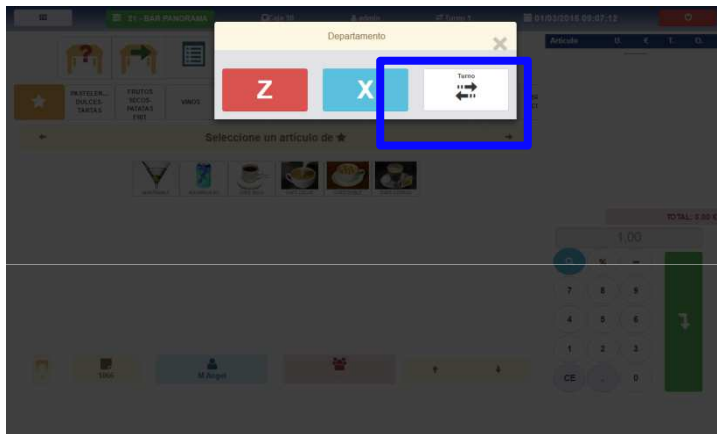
Departamento

Z

X

Turno

21 - BAR PANORAMA

admin

Turno 1

01/03/2016 09:07:12

Articulo

PASTELER... DULCES TARTAS

FRUTOS SECOS PATATAS FRIT

VINOS

Seleccione un articulo de ★

TOTAL: 0.00 €

1.00

7 8 9

4 5 6

1 2 3

CE . 0

Mesa

M.Angel